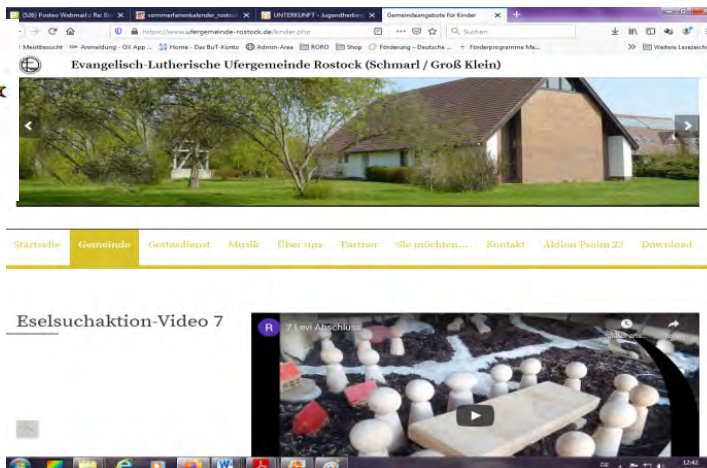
(526) Posteo Webmail » Re: B ×
sommerferienkalender_rostock ×
UNTERKUNFT - Jugendherberge ×
Gemeindeangebote für Kinder ×

https://www.ufergemeinde-rostock.de/kinder.php
Suchen

Meistbesucht
Anmeldung - OX App ...
Home - Das BuT-Konto
Admin-Area
RORO
Shop
Förderung - Deutsche ...
Förderprogramme Me...
Weitere Lesezeichen

Evangelisch-Lutherische Ufergemeinde Rostock (Schmarl / Groß Klein)

Startseite
Gemeinde
Gottesdienst
Musik
Über uns
Partner
Sie möchten...
Kontakt
Aktion Psalm 22
Download

Eselsuchaktion-Video 7

R
7 Levi Abschluss

12:42